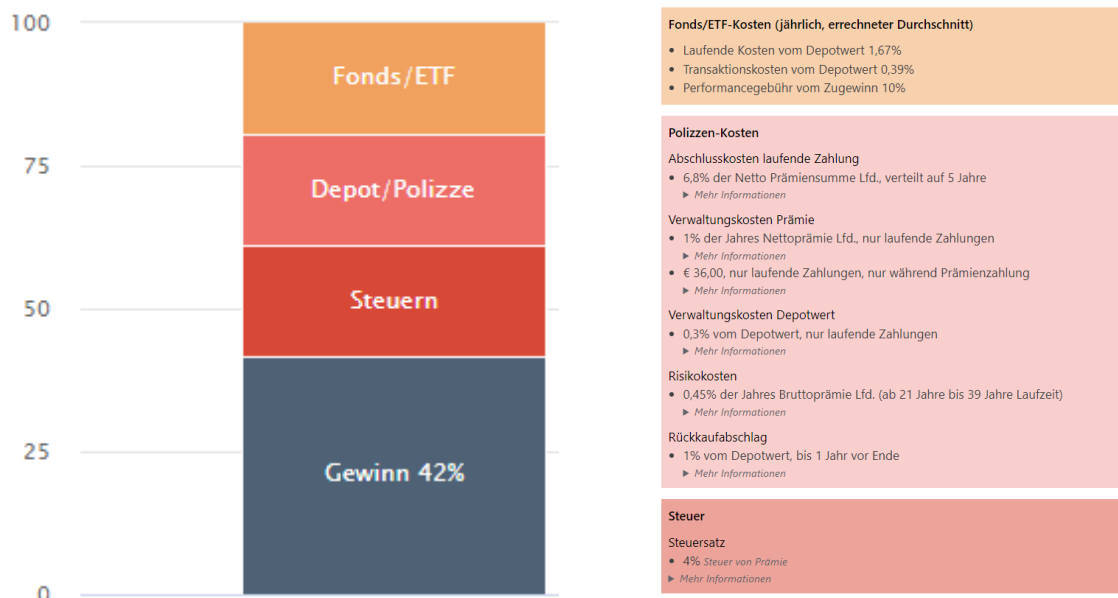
100

75

50

25

0

Fonds/ETF

Depot/Polizze

Steuern

Gewinn 42%

Fonds/ETF-Kosten (jährlich, errechneter Durchschnitt)

- Laufende Kosten vom Depotwert 1,67%
- Transaktionskosten vom Depotwert 0,39%
- Performancegebühr vom Zugewinn 10%

Polizzen-Kosten

Abschlusskosten laufende Zahlung

- 6,8% der Netto Prämiensumme Lfd., verteilt auf 5 Jahre
▶ Mehr Informationen

Verwaltungskosten Prämie

- 1% der Jahres Nettoprämie Lfd., nur laufende Zahlungen
▶ Mehr Informationen
- € 36,00, nur laufende Zahlungen, nur während Prämienzahlung
▶ Mehr Informationen

Verwaltungskosten Depotwert

- 0,3% vom Depotwert, nur laufende Zahlungen
▶ Mehr Informationen

Risikokosten

- 0,45% der Jahres Bruttoprämie Lfd. (ab 21 Jahre bis 39 Jahre Laufzeit)
▶ Mehr Informationen

Rückkaufabschlag

- 1% vom Depotwert, bis 1 Jahr vor Ende
▶ Mehr Informationen

Steuer

Steuersatz

- 4% Steuer von Prämie
▶ Mehr Informationen